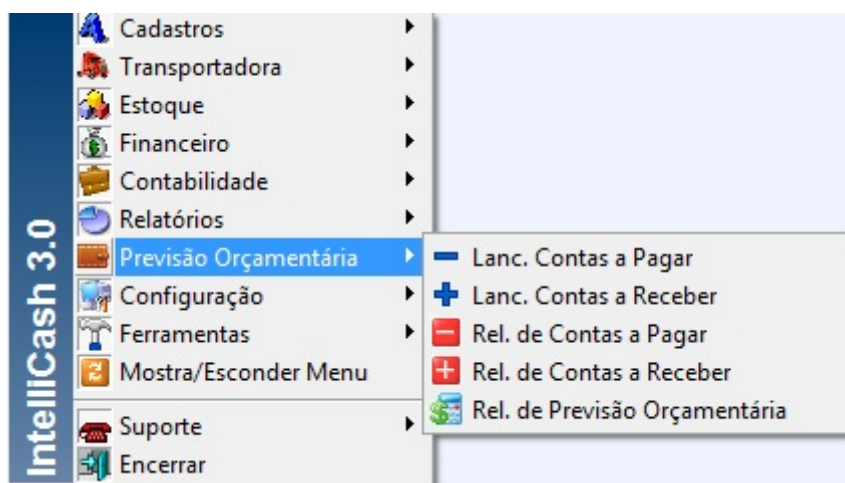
IntelliCash 3.0

Cadastros
Transportadora
Estoque
Financeiro
Contabilidade
Relatórios
Previsão Orçamentária
Configuração
Ferramentas
Mostra/Esconder Menu
Suporte
Encerrar

Lanc. Contas a Pagar
Lanc. Contas a Receber
Rel. de Contas a Pagar
Rel. de Contas a Receber
Rel. de Previsão Orçamentária